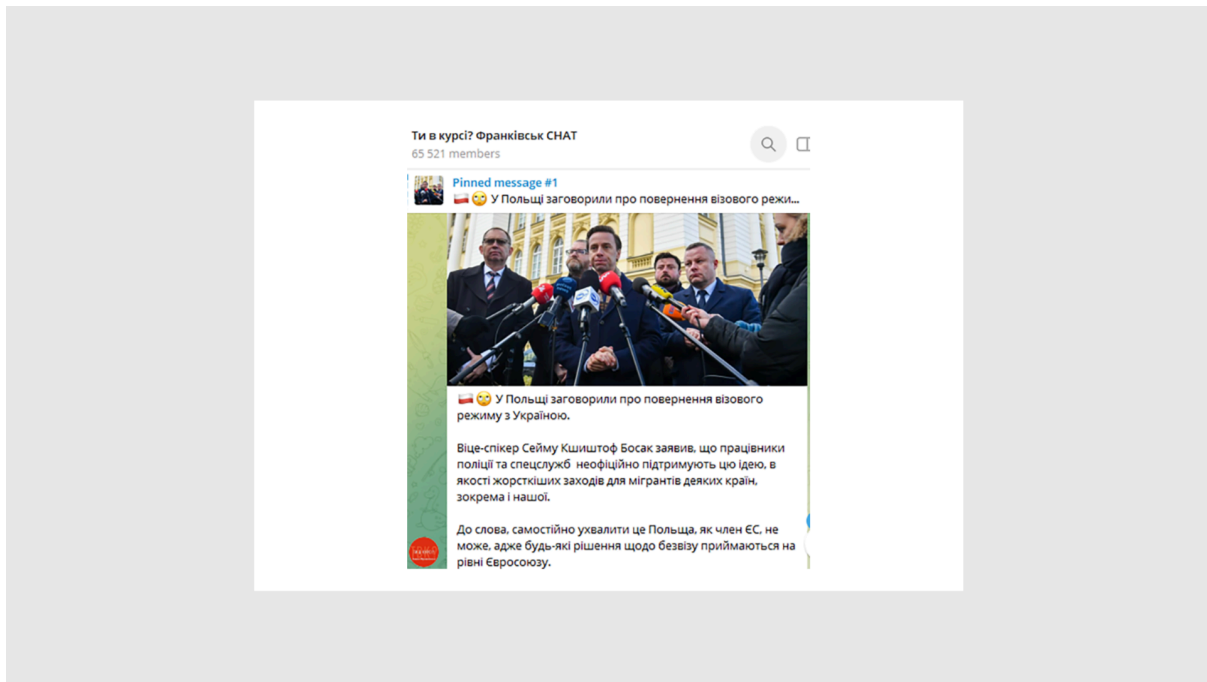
Ти в курсі? Франківськ CHAT
65 521 members

Pinned message #1
🇵🇱🙄 У Польщі заговорили про повернення візового режи...

🇵🇱🙄 У Польщі заговорили про повернення візового режиму з Україною.

Віце-спікер Сейму Кшиштоф Босак заявив, що працівники поліції та спецслужб неофіційно підтримують цю ідею, в якості жорсткіших заходів для мігрантів деяких країн, зокрема і нашої.

До слова, самостійно ухвалити це Польща, як член ЄС, не може, адже будь-які рішення щодо безвізу приймаються на рівні Євросоюзу.